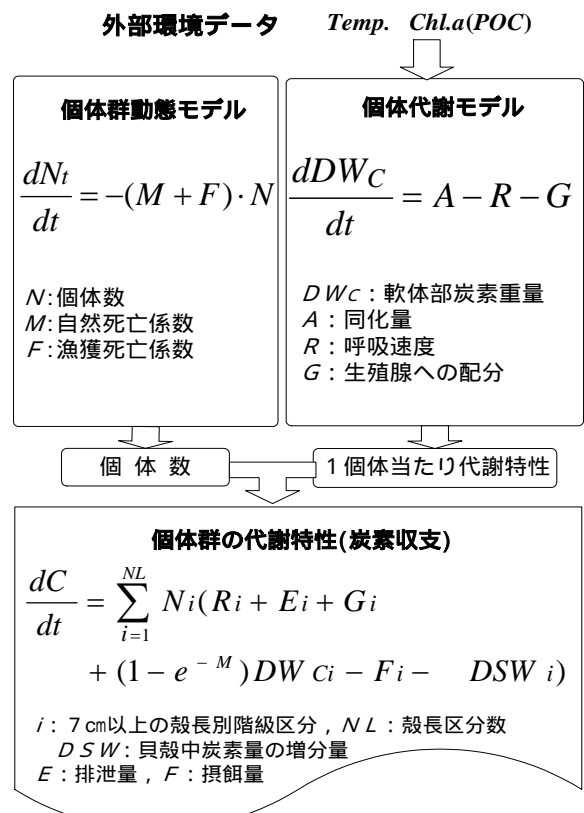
外部環境データ *Temp. Chl.a(POC)*

個体群動態モデル

$\frac{dN_t}{dt} = -(M+F) \cdot N$

*N*:個体数
*M*:自然死亡係数
*F*:漁獲死亡係数

個体代謝モデル

$\frac{dDW_C}{dt} = A - R - G$

*DWc*：軟体部炭素重量
*A*：同化量
*R*：呼吸速度
*G*：生殖腺への配分

個 体 数

1個体当たり代謝特性

個体群の代謝特性(炭素収支)

$\frac{dC}{dt} = \sum_{i=1}^{NL} N_i(R_i + E_i + G_i + (1 - e^{-M})DW_{Ci} - F_i - DSW_i)$

*i*：7cm以上の殻長別階級区分，*NL*：殻長区分数
*DSW*：貝殻中炭素量の増分量
*E*：排泄量，*F*：摂餌量